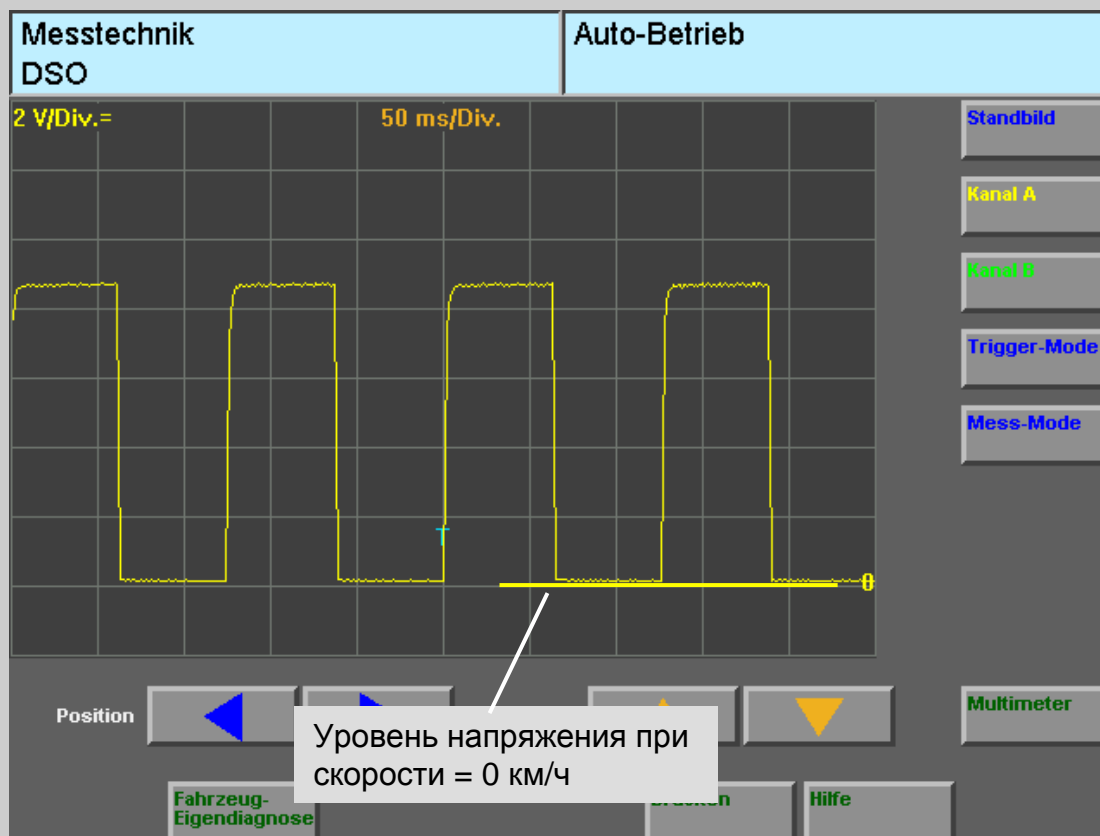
Messtechnik
DSO

Auto-Betrieb

2 V/Div.=

50 ms/Div.

T

0

Standbild

Kanal A

Kanal B

Trigger-Mode

Mess-Mode

Multimeter

Position

Уровень напряжения при скорости = 0 км/ч

Fahrzeug-Eigendiagnose

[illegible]ucken

Hilfe